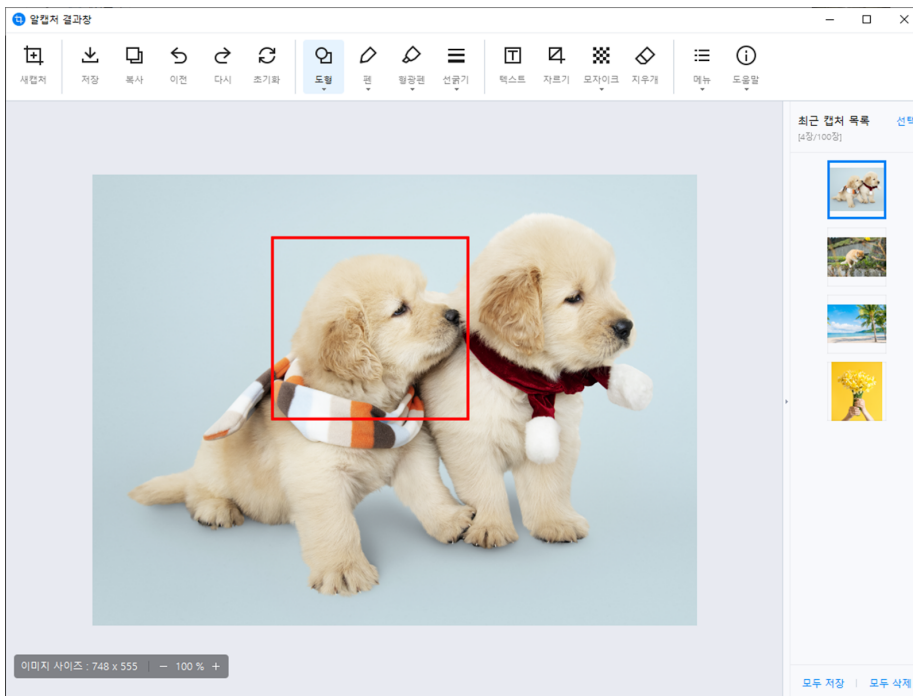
알캡처 결과창

새캡처
저장
복사
이전
다시
초기화
도형
펜
형광펜
선굵기
텍스트
자르기
모자이크
지우개
메뉴
도움말

최근 캡처 목록
[4장/100장]
선택

이미지 사이즈 : 748 x 555 | − 100 % +

모두 저장 | 모두 삭제